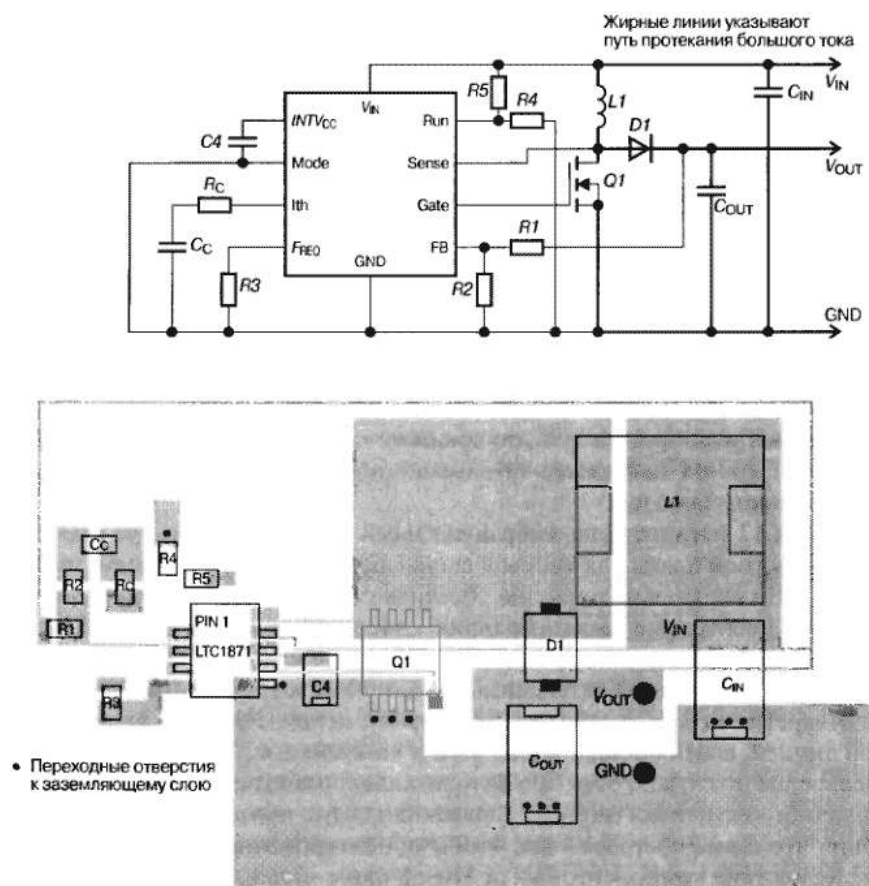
Жирные линии указывают путь протекания большого тока

$V_{IN}$

$C_{IN}$

$R5$

$R4$

$L1$

$D1$

$V_{OUT}$

$C_{OUT}$

$Q1$

$R1$

$R2$

GND

$C4$

$R_C$

$C_C$

$R3$

$INTV_{CC}$

Mode

Ith

$F_{REQ}$

$V_{IN}$

GND

Run

Sense

Gate

FB

Cc

R4

R2

Rc

R5

R1

PIN 1

LTC1871

R3

C4

Q1

D1

L1

$V_{IN}$

$C_{IN}$

$V_{OUT}$

$C_{OUT}$

GND

• Переходные отверстия к заземляющему слою